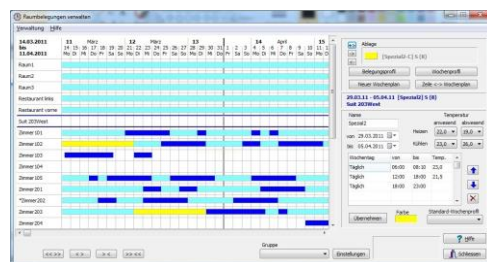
Raumbelegungen verwalten
Verwaltung Hilfe
14.03.2011 bis 11.04.2011
11 März 12 März 13 14 April 15
14 15 16 17 18 19 20 21 22 23 24 25 26 27 28 29 30 31 1 2 3 4 5 6 7 8 9 10 11
Mo Di Mi Do Fr Sa So Mo Di Mi Do Fr Sa So Mo Di Mi Do Fr Sa So Mo Di Mi Do Fr Sa So Mo
Raum1
Raum2
Raum3
Restaurant links
Restaurant vorne
Suit 203West
Zimmer 101
Zimmer 102
Zimmer 103
Zimmer 104
Zimmer 105
Zimmer 201
*Zimmer 202
Zimmer 203
Zimmer 204
Ablage
[Spezial2] 5 (8)
Belegungsprofil
Wochenprofil
Neuer Wochenplan
Zeile <-> Wochenplan
29.03.11 - 05.04.11 [Spezial2] 5 (8)
Suit 203West
Name
Spezial2
Temperatur
anwesend abwesend
von 29.03.2011
Heizen 22,0 19,0
bis 05.04.2011
Kühlen 23,0 26,0
| Wochentag | von | bis | Temp. |
|---|---|---|---|
| Täglich | 06:00 | 08:00 | 23,0 |
| Täglich | 12:00 | 18:00 | 21,5 |
| Täglich | 18:00 | 23:00 | |
Übernehmen
Farbe
Standard-Wochenprofil
<<< << >> >>>
Gruppe
Einstellungen
Hilfe
Schliessen